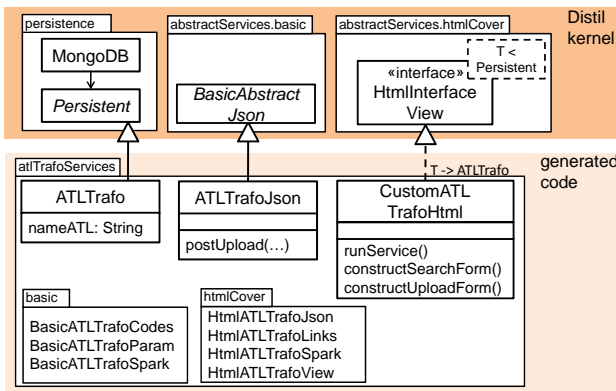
persistence

MongoDB

Persistent

abstractServices.basic

BasicAbstract Json

abstractServices.htmlCover

«interface» HtmlInterface View

T < Persistent

Distil kernel

atlTrafoServices

T -> ATLTrafo

generated code

ATLTrafo

nameATL: String

ATLTrafoJson

postUpload(…)

CustomATL TrafoHtml

runService()
constructSearchForm()
constructUploadForm()

basic

BasicATLTrafoCodes
BasicATLTrafoParam
BasicATLTrafoSpark

htmlCover

HtmlATLTrafoJson
HtmlATLTrafoLinks
HtmlATLTrafoSpark
HtmlATLTrafoView